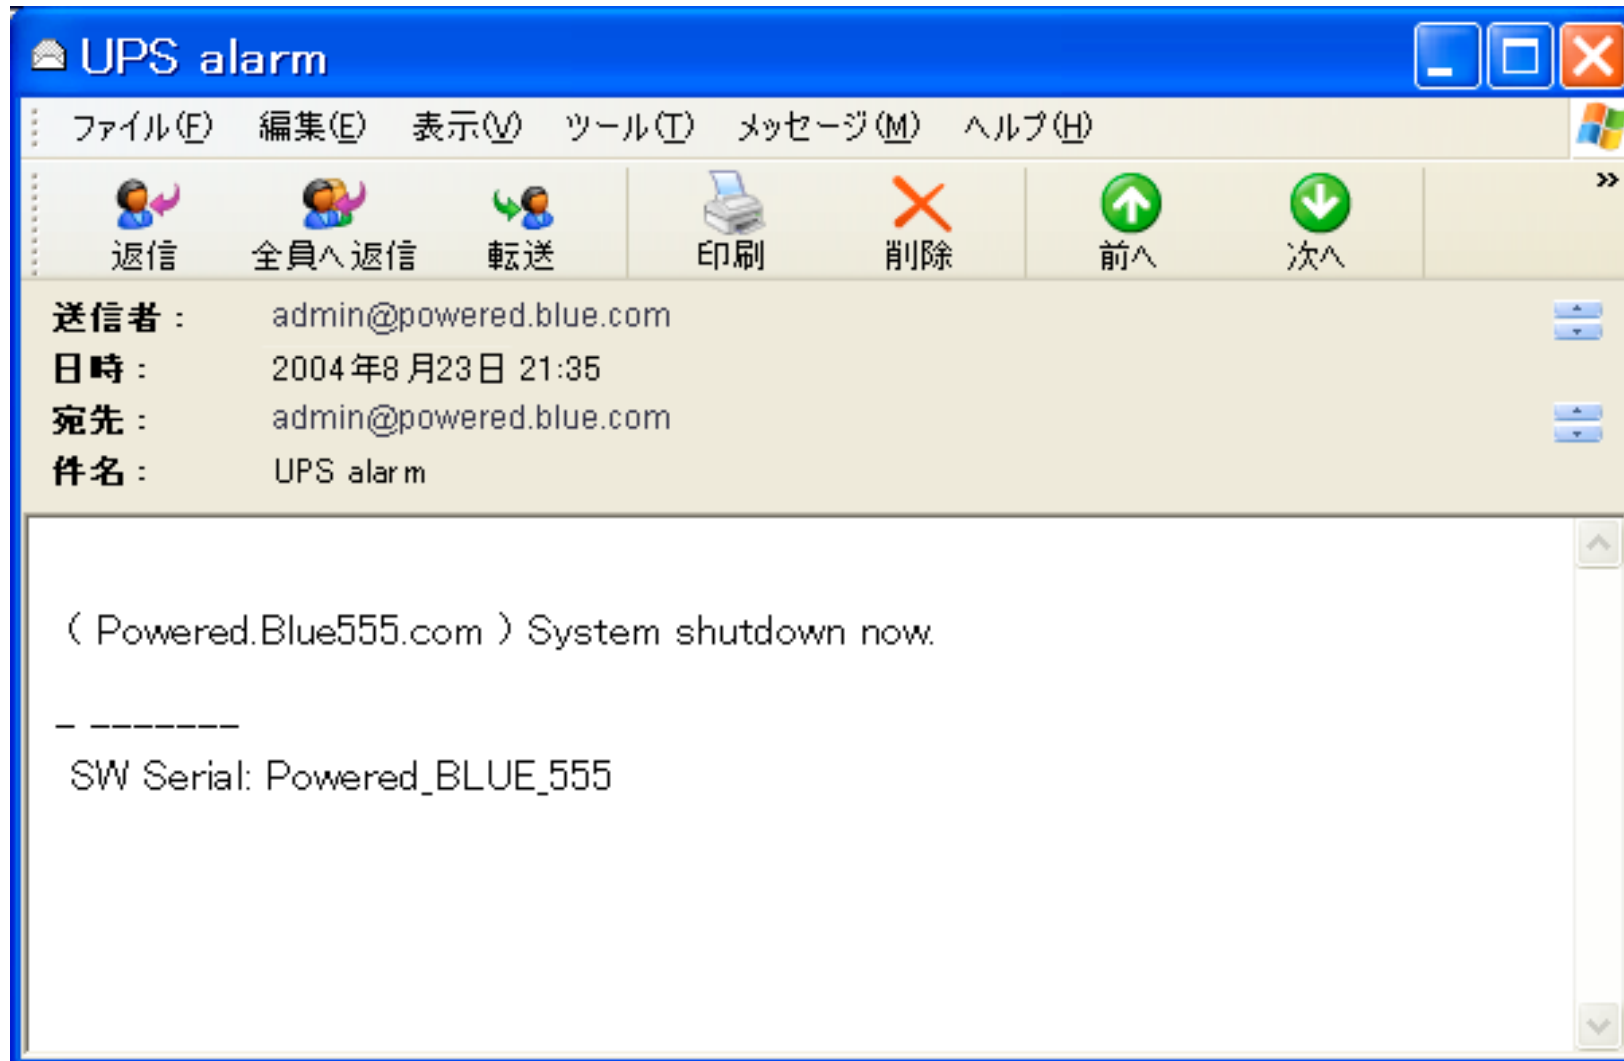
UPS alarm

ファイル(F) 編集(E) 表示(V) ツール(T) メッセージ(M) ヘルプ(H)

返信 全員へ返信 転送 印刷 削除 前へ 次へ

送信者： admin@powered.blue.com
日時： 2004年8月23日 21:35
宛先： admin@powered.blue.com
件名： UPS alarm

( Powered.Blue555.com ) System shutdown now.

– --------
SW Serial: Powered_BLUE_555